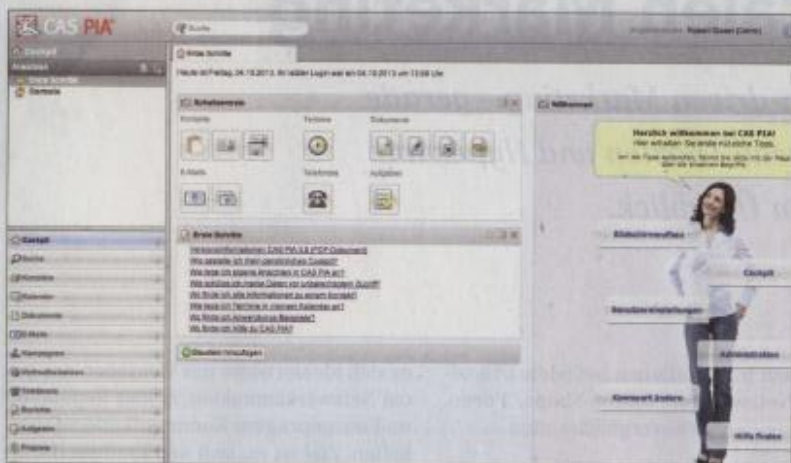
CAS PIA

Suche

Cockpit

Erste Schritte

Demoda

Heute ist Freitag, 04.10.2013. Ihr letzter Login war am 04.10.2013 um 13:08 Uhr

Schaltzentrale

Kontakte

Termine

Dokumente

E-Mails

Telefonie

Aufgaben

Erste Schritte

Willkommen

Herzlich willkommen bei CAS PIA!
Hier erhalten Sie einige nützliche Tipps.

Cockpit

Suche

Kontakte

Kalender

Dokumente

E-Mails

Aufgaben

Kennwort ändern

Hilfe finden

Administration

Benutzereinstellungen

Bildschirmaufbau

Cockpit